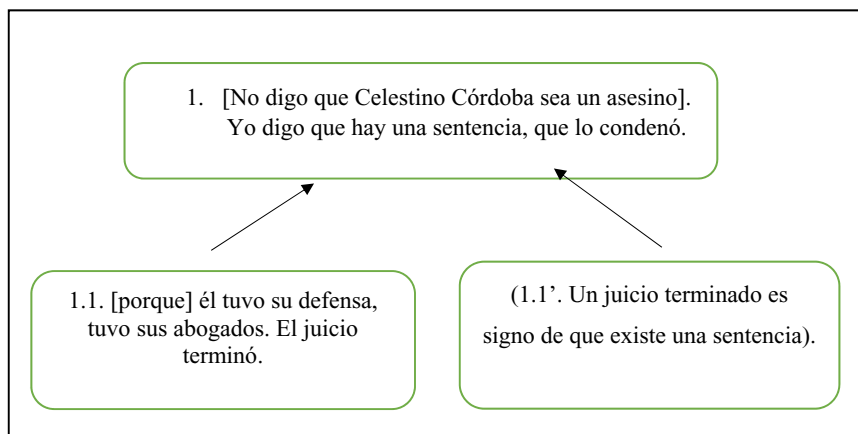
1. [No digo que Celestino Córdoba sea un asesino]. Yo digo que hay una sentencia, que lo condenó.

1.1. [porque] él tuvo su defensa, tuvo sus abogados. El juicio terminó.

(1.1'. Un juicio terminado es signo de que existe una sentencia).